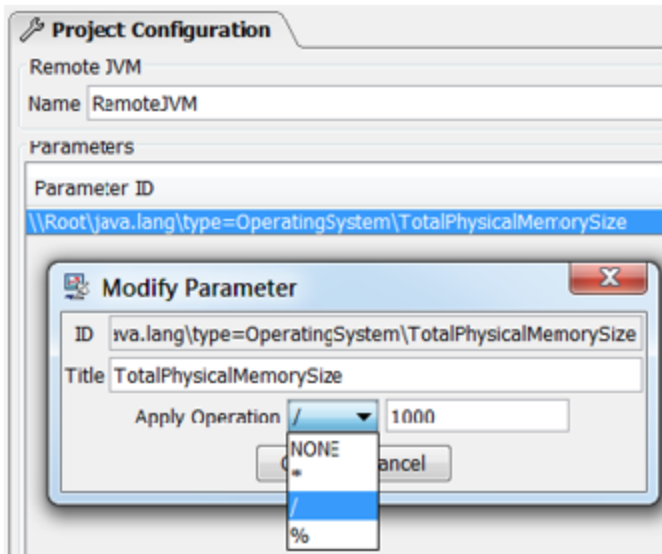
Project Configuration

Remote JVM

Name RemoteJVM

Parameters

Parameter ID

\\Root\java.lang\type=OperatingSystem\TotalPhysicalMemorySize

Modify Parameter

X

ID ava.lang\type=OperatingSystem\TotalPhysicalMemorySize

Title TotalPhysicalMemorySize

Apply Operation / 1000

NONE
*
/
%

O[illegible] ancel